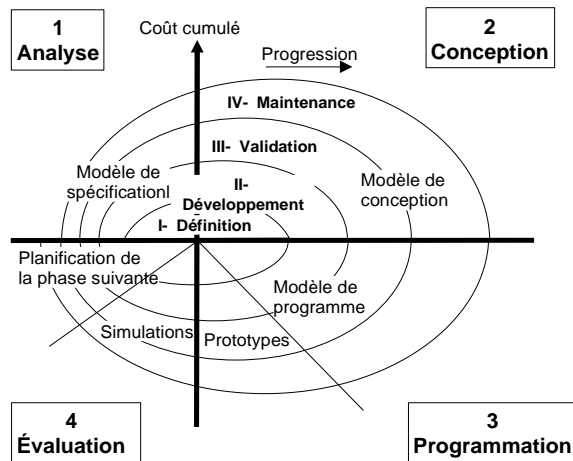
1
Analyse

Coût cumulé

2
Conception

Progression

IV- Maintenance

III- Validation

Modèle de spécificationl

II- Développement

Modèle de conception

I- Définition

Planification de la phase suivante

Modèle de programme

Simulations

Prototypes

4
Évaluation

3
Programmation